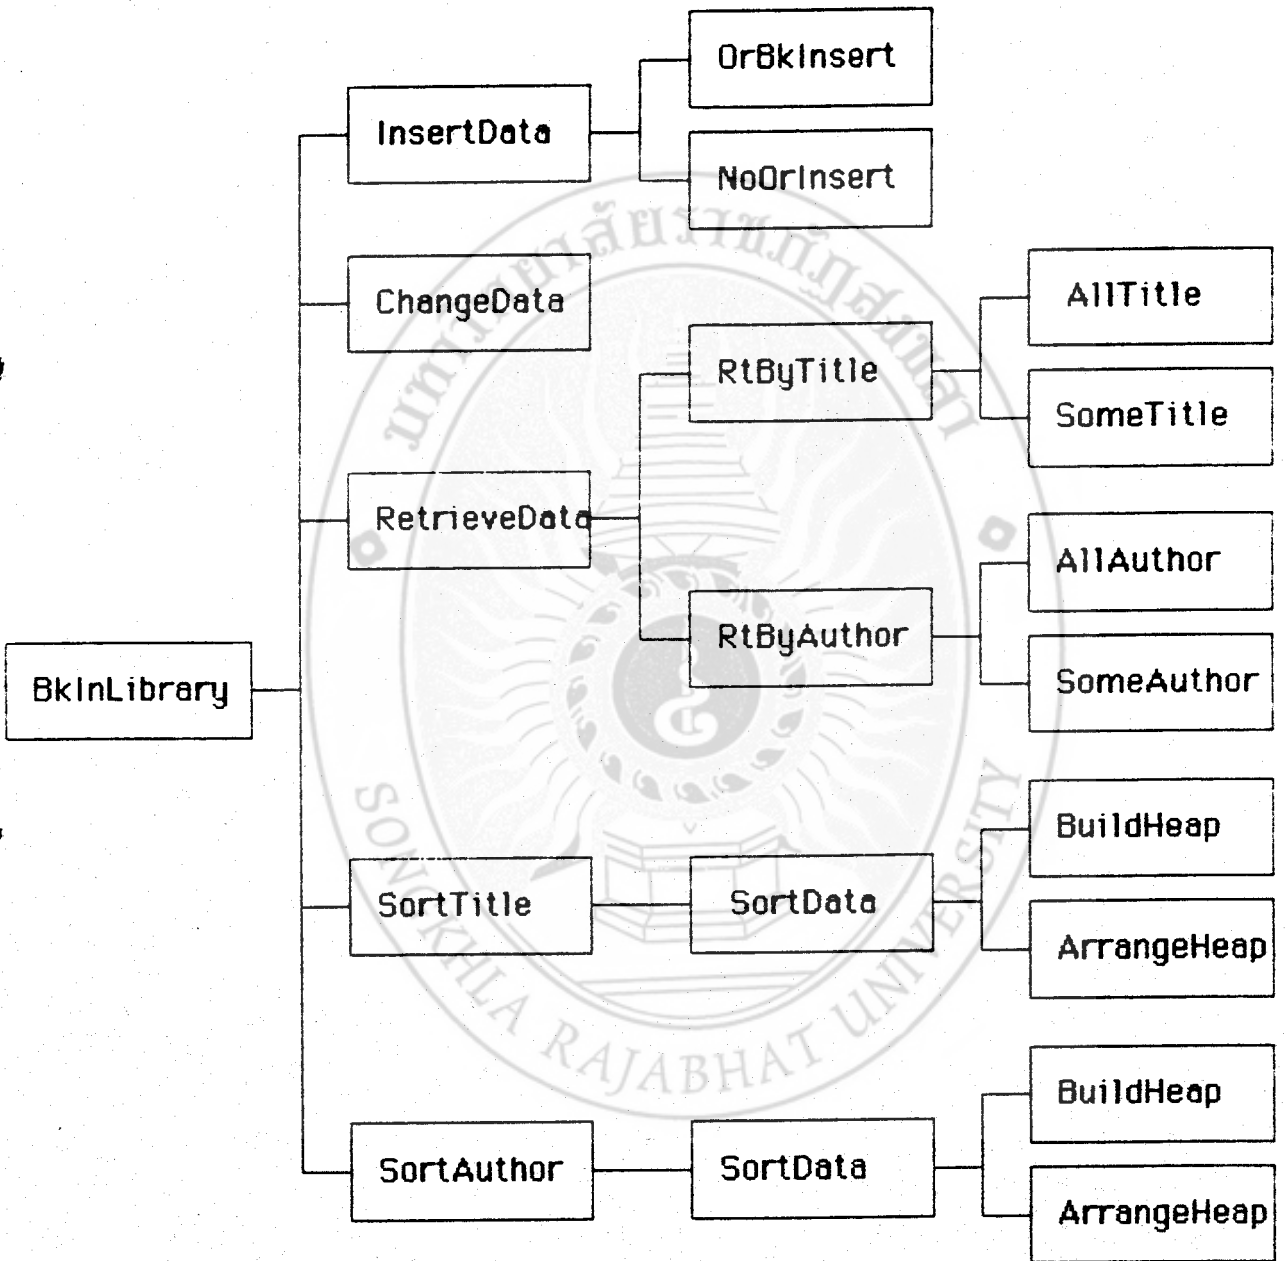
BkInLibrary

InsertData

OrBkInsert

NoOrInsert

ChangeData

RetrieveData

RtByTitle

AllTitle

SomeTitle

RtByAuthor

AllAuthor

SomeAuthor

SortTitle

SortData

BuildHeap

ArrangeHeap

SortAuthor

SortData

BuildHeap

ArrangeHeap

มหาวิทยาลัยราชภัฏสงขลา

SONGKHLA RAJABHAT UNIVERSITY